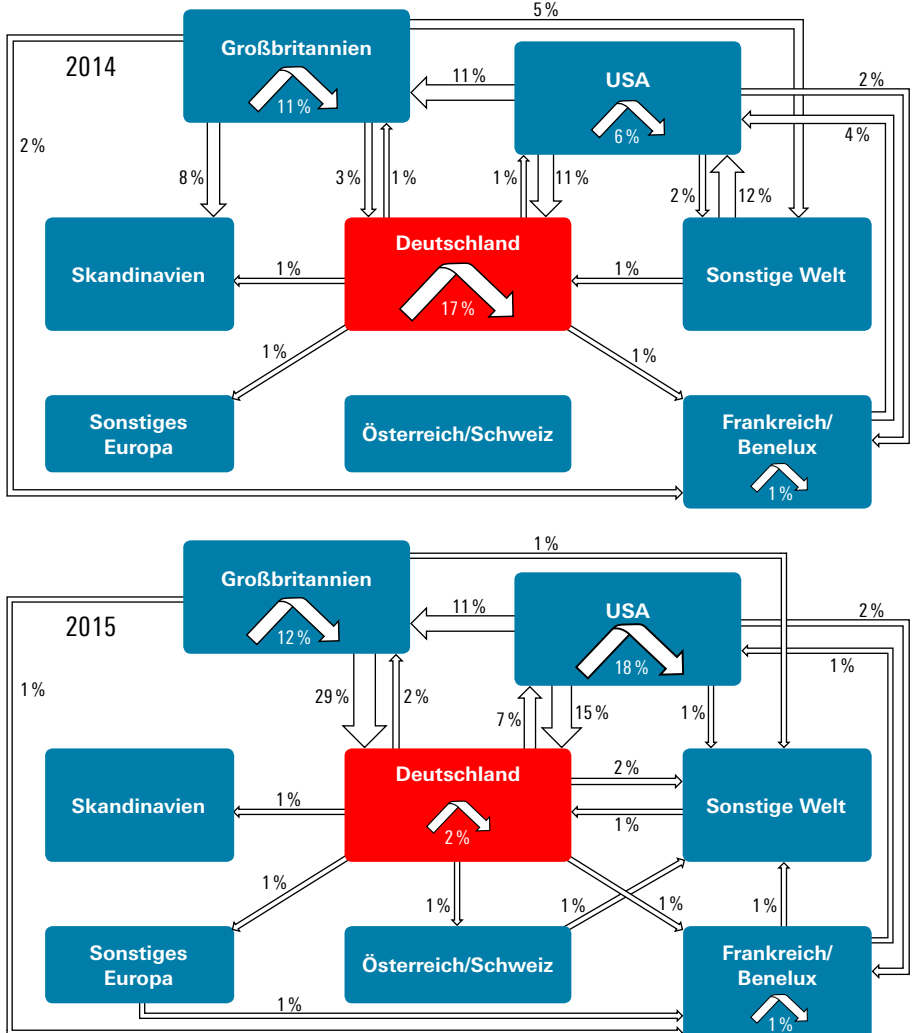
2014

5 %

Großbritannien

11 %

11 %

USA

6 %

2 %

2 %

4 %

8 %

3 %

1 %

1 %

11 %

2 %

12 %

Skandinavien

1 %

Deutschland

17 %

1 %

Sonstige Welt

1 %

1 %

Sonstiges Europa

Österreich/Schweiz

Frankreich/ Benelux

1 %

2015

1 %

Großbritannien

12 %

11 %

USA

18 %

2 %

1 %

1 %

29 %

2 %

7 %

15 %

1 %

Skandinavien

1 %

Deutschland

2 %

2 %

1 %

Sonstige Welt

1 %

1 %

1 %

1 %

1 %

Sonstiges Europa

Österreich/Schweiz

Frankreich/ Benelux

1 %

1 %